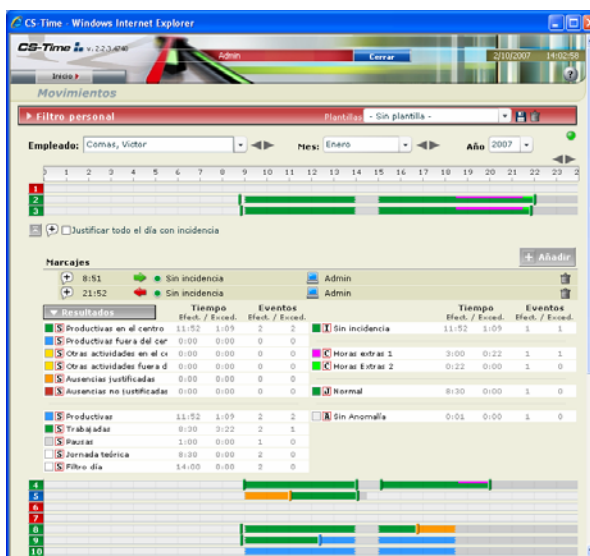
CS-Time - Windows Internet Explorer

CS-Time v. 2.2.3.4740

Admin

Cerrar

2/10/2007 14:02:58

Inicio

Movimientos

Filtro personal

Plantillas - Sin plantilla -

Empleado: Comas, Victor

Mes: Enero

Año 2007

0 1 2 3 4 5 6 7 8 9 10 11 12 13 14 15 16 17 18 19 20 21 22 23

1
2
3

Justificar todo el día con incidencia

Marcajes

Añadir

8:51 Sin incidencia Admin

21:52 Sin incidencia Admin

Resultados

| | Tiempo Efect. / Exced. | | Eventos Efect. / Exced. | |
|---|---|---|---|---|
| S Productivas en el centro | 11:52 | 1:09 | 2 | 2 |
| S Productivas fuera del cer | 0:00 | 0:00 | 0 | 0 |
| S Otras actividades en el ce | 0:00 | 0:00 | 0 | 0 |
| S Otras actividades fuera d | 0:00 | 0:00 | 0 | 0 |
| S Ausencias justificadas | 0:00 | 0:00 | 0 | 0 |
| S Ausencias no justificadas | 0:00 | 0:00 | 0 | 0 |

| | Tiempo Efect. / Exced. | | Eventos Efect. / Exced. | |
|---|---|---|---|---|
| I Sin incidencia | 11:52 | 1:09 | 1 | 1 |
| C Horas extras 1 | 3:00 | 0:22 | 1 | 1 |
| C Horas Extras 2 | 0:22 | 0:00 | 1 | 0 |
| J Normal | 8:30 | 0:00 | 1 | 0 |

| | | | | |
|---|---|---|---|---|
| S Productivas | 11:52 | 1:09 | 2 | 2 |
| S Trabajadas | 8:30 | 3:22 | 2 | 1 |
| S Pausas | 1:00 | 0:00 | 1 | 0 |
| S Jornada teórica | 8:30 | 0:00 | 2 | 0 |
| S Filtro día | 14:00 | 0:00 | 2 | 0 |

| | | | | |
|---|---|---|---|---|
| A Sin Anomalía | 0:01 | 0:00 | 1 | 0 |

4
5
6
7
8
9
10